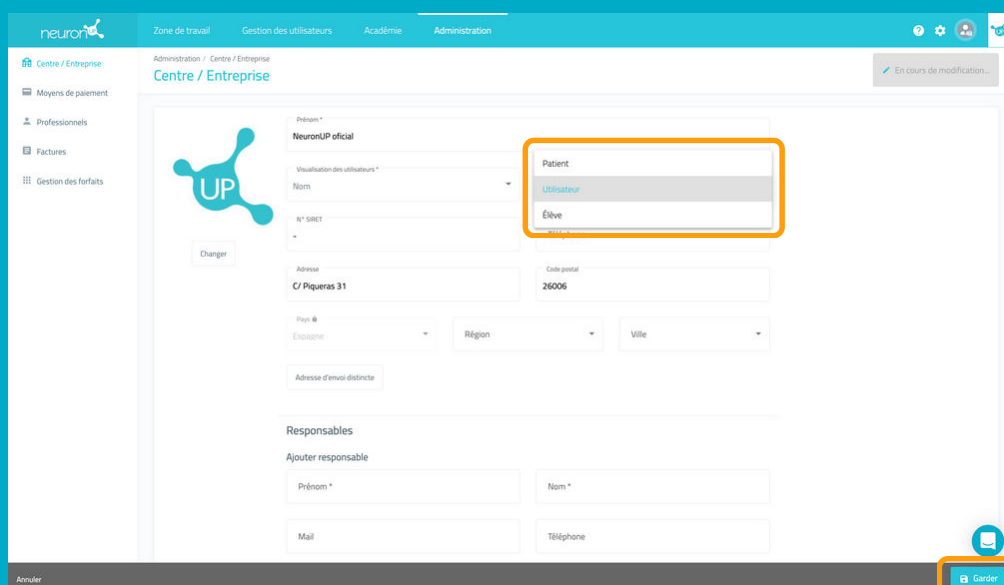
neuron

Zone de travail
Gestion des utilisateurs
Académie
Administration

UP

Centre / Entreprise
Moyens de paiement
Professionnels
Factures
Gestion des forfaits

Administration / Centre / Entreprise
Centre / Entreprise

En cours de modification...

UP

Changer

Prénom *
NeuronUP oficial

Visualisation des utilisateurs *
Nom

Patient
Utilisateur
Élève

N° SIRET
-

Téléphone

Adresse
C/ Piqueras 31

Code postal
26006

Pays
Espagne

Région

Ville

Adresse d'envoi distincte

Responsables

Ajouter responsable

Prénom *

Nom *

Mail

Téléphone

Annuler

Garder